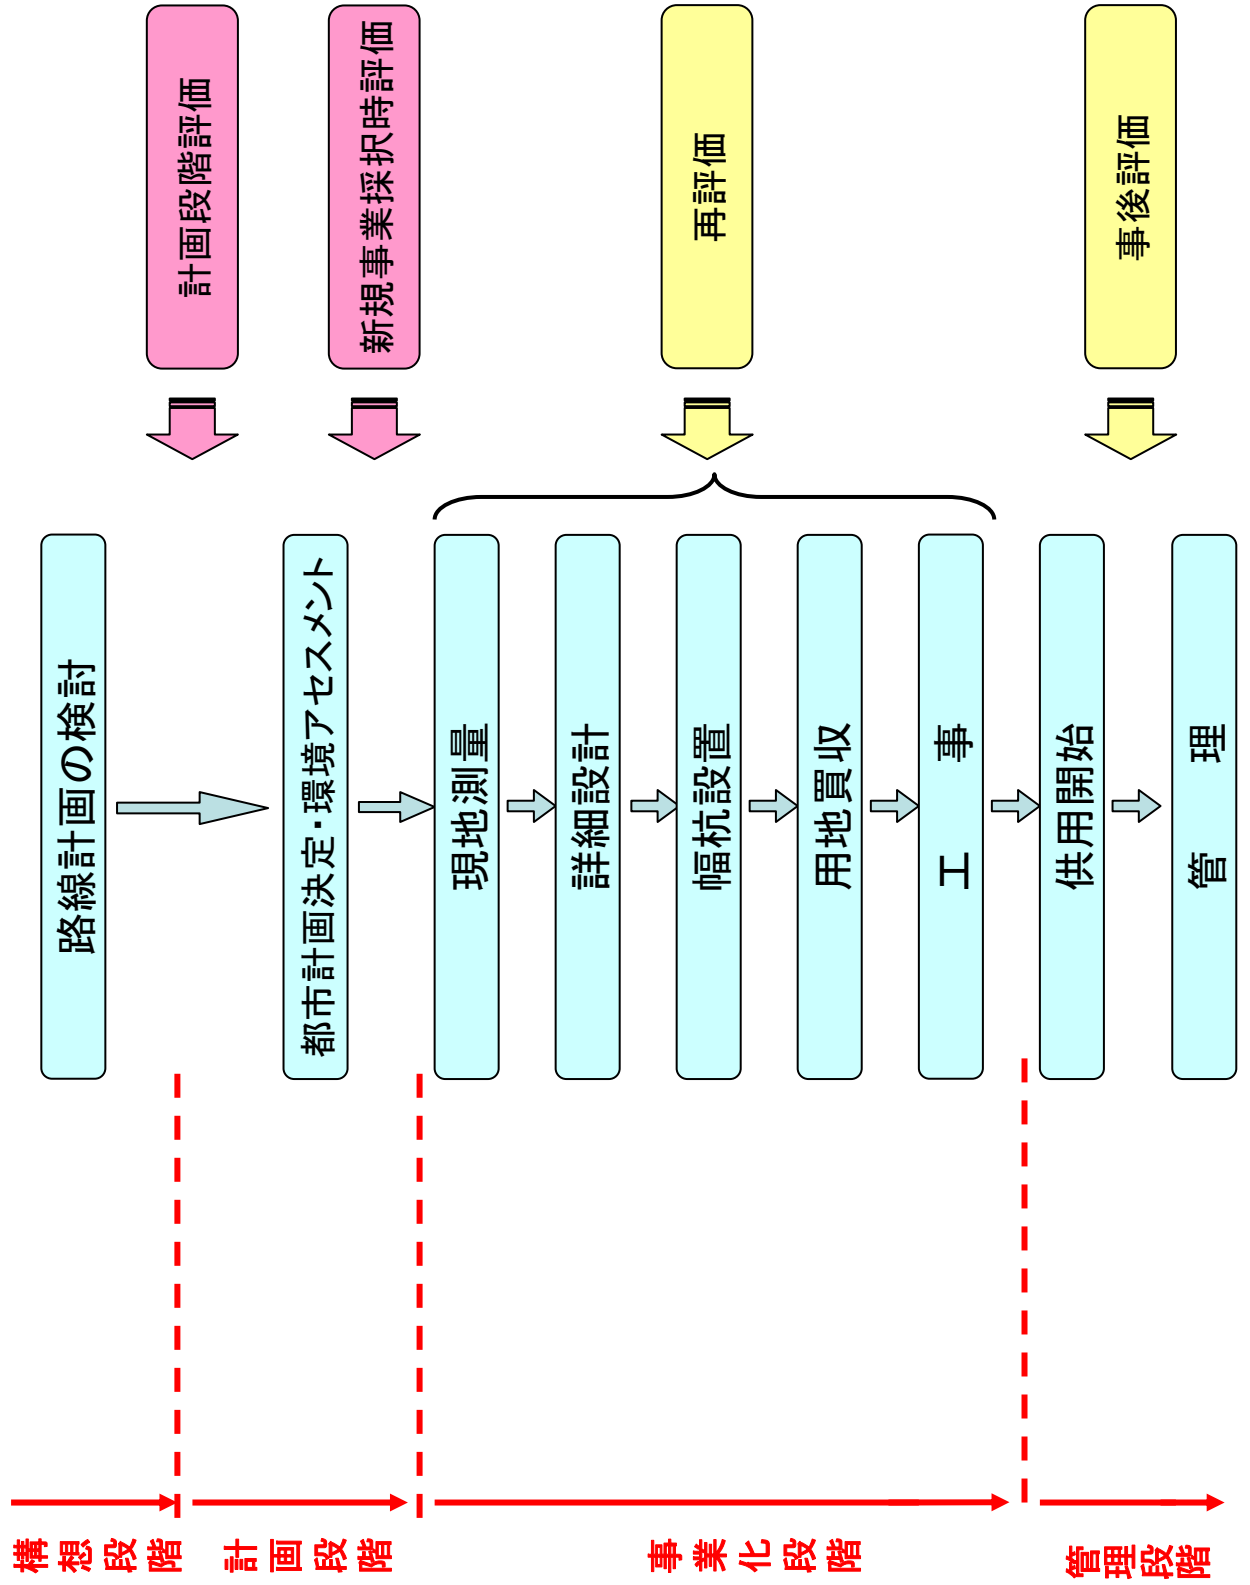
計画段階評価

新規事業採択時評価

再評価

事後評価

路線計画の検討

都市計画決定・環境アセスメント

現地測量

詳細設計

幅杭設置

用地買収

工　事

供用開始

管　理

構想段階

計画段階

事業化段階

管理段階